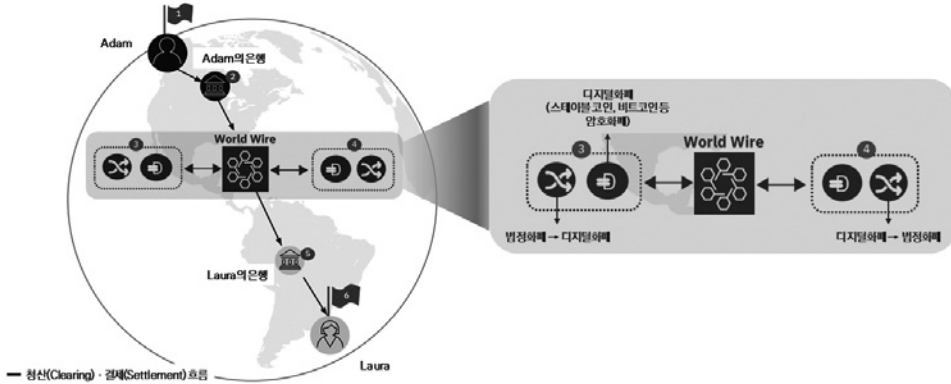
1
Adam
Adam의은행
2
World Wire
3
4
5
Laura의은행
6
Laura
— 청산(Clearing) · 결제(Settlement) 흐름

디지털화폐
(스테이블코인, 비트코인등
암호화폐)
World Wire
3
4
법정화폐 → 디지털화폐
디지털화폐 → 법정화폐